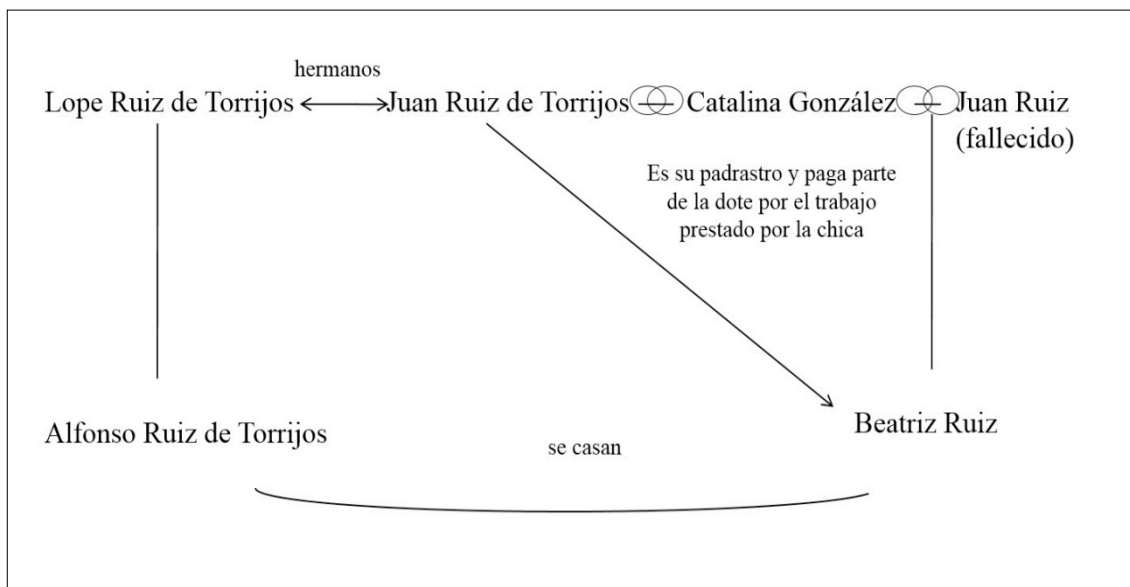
hermanos

Lope Ruiz de Torrijos Juan Ruiz de Torrijos Catalina González Juan Ruiz (fallecido)

Es su padrastro y paga parte de la dote por el trabajo prestado por la chica

Alfonso Ruiz de Torrijos

Beatriz Ruiz

se casan